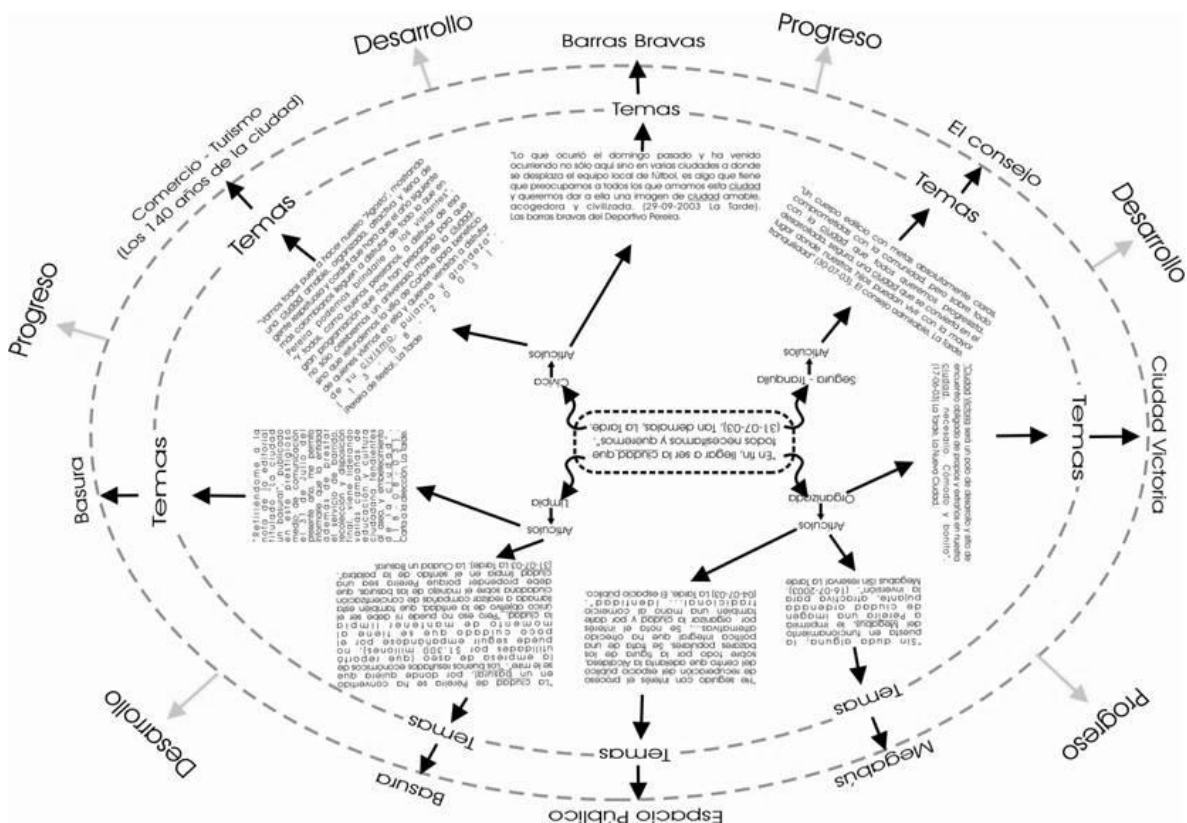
Desarrollo

Barras Bravas

Progreso

Temas

"Lo que ocurrió el domingo pasado y ha venido ocurriendo no sólo aquí sino en varias ciudades a donde se desplaza el equipo local de fútbol, es algo que tiene que preocuparnos a todos los que amamos esta ciudad y queremos dar a ella una imagen de ciudad amable, acogedora y civilizada. (29-09-2003 La Tarde). Las barras bravas del Deportivo Pereira.

Comercio - Turismo (Los 140 años de la ciudad)

Temas

El consejo

Temas

Desarrollo

Progreso

"Un cuerpo edilicio con metas absolutamente claras, comprometidas con la comunidad, pero sobre todo con la Ciudad, que todos queremos progresista, desarrollada, segura. Hay pueden vivir con la mayor tranquilidad" (30-07-03). El consejo admirable. La Tarde.

"Vamos todos pues a hacer nuestro "Agosto", mostrando una ciudad amable, organizada, atractiva y llena de gente respetuosa y cordial que haga que el año siguiente más colombianos lleguen a disfrutar de lo que en Pereira podemos brindarle a los visitantes, y todos, como buenos pereiranos, a disfrutar de esa gran programación que nos han preparado para que no sólo celebremos un aniversario más de la ciudad, sino que estemos más bien quienes venían a disfrutar de quienes viven con alegría y grandeza de su civismo, pujanza y trabajo. 2003 (Pereira de Fiesta). La Tarde

Cívica

Artículos

Segura - Tranquila

Artículos

"En fin, llegar a ser la ciudad que todos necesitamos y queremos." (31-07-03), Tan demoradas. La Tarde.

Ciudad Victoria

Temas

"Ciudad Victoria será un polo de desarrollo y sitio de encuentro obligado de propios y extraños en nuestra ciudad, necesario. Cómodo y bonito" (17-06-03) La Tarde. La Nueva Ciudad.

Basura

Temas

"Refiriéndome a la nota publicada en este prestigioso diario, titulado "la ciudad..." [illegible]

Limpia

Artículos

Organizada

Artículos

"La ciudad de Pereira se ha convertido en un basural, por donde quiera que se le mire". Los buenos resultados económicos de la empresa de aseo (que reportó utilidades por $1.300 millones), no pueden seguir empañándose por el poco cuidado que se tiene al momento de mantener limpia la ciudad. "Pero eso no puede ir sólo a la basura... debe proponer porque Pereira sea una ciudad limpia en el sentido de la palabra". (31-07-03) La Tarde. La Ciudad un Basural.

"He seguido con interés el proceso de recuperación del espacio público del centro que adelanta la Alcaldía, sobre todo por la figura de los bazares populares. Se trata de una política integral que no ofrecía alternativas... Se nota el interés por organizar la ciudad y por darle también una mano al comercio tradicional... identidad". (04-07-03) La Tarde. El espacio público.

"Sin duda alguna, la puesta en funcionamiento del Megabús, le imprimirá a Pereira una imagen de ciudad ordenada pujante, atractiva para la inversión". (16-07-2003) Megabús (Sin reservas) La Tarde

Desarrollo

Temas

Basura

Temas

Espacio Público

Temas

Megabús

Progreso